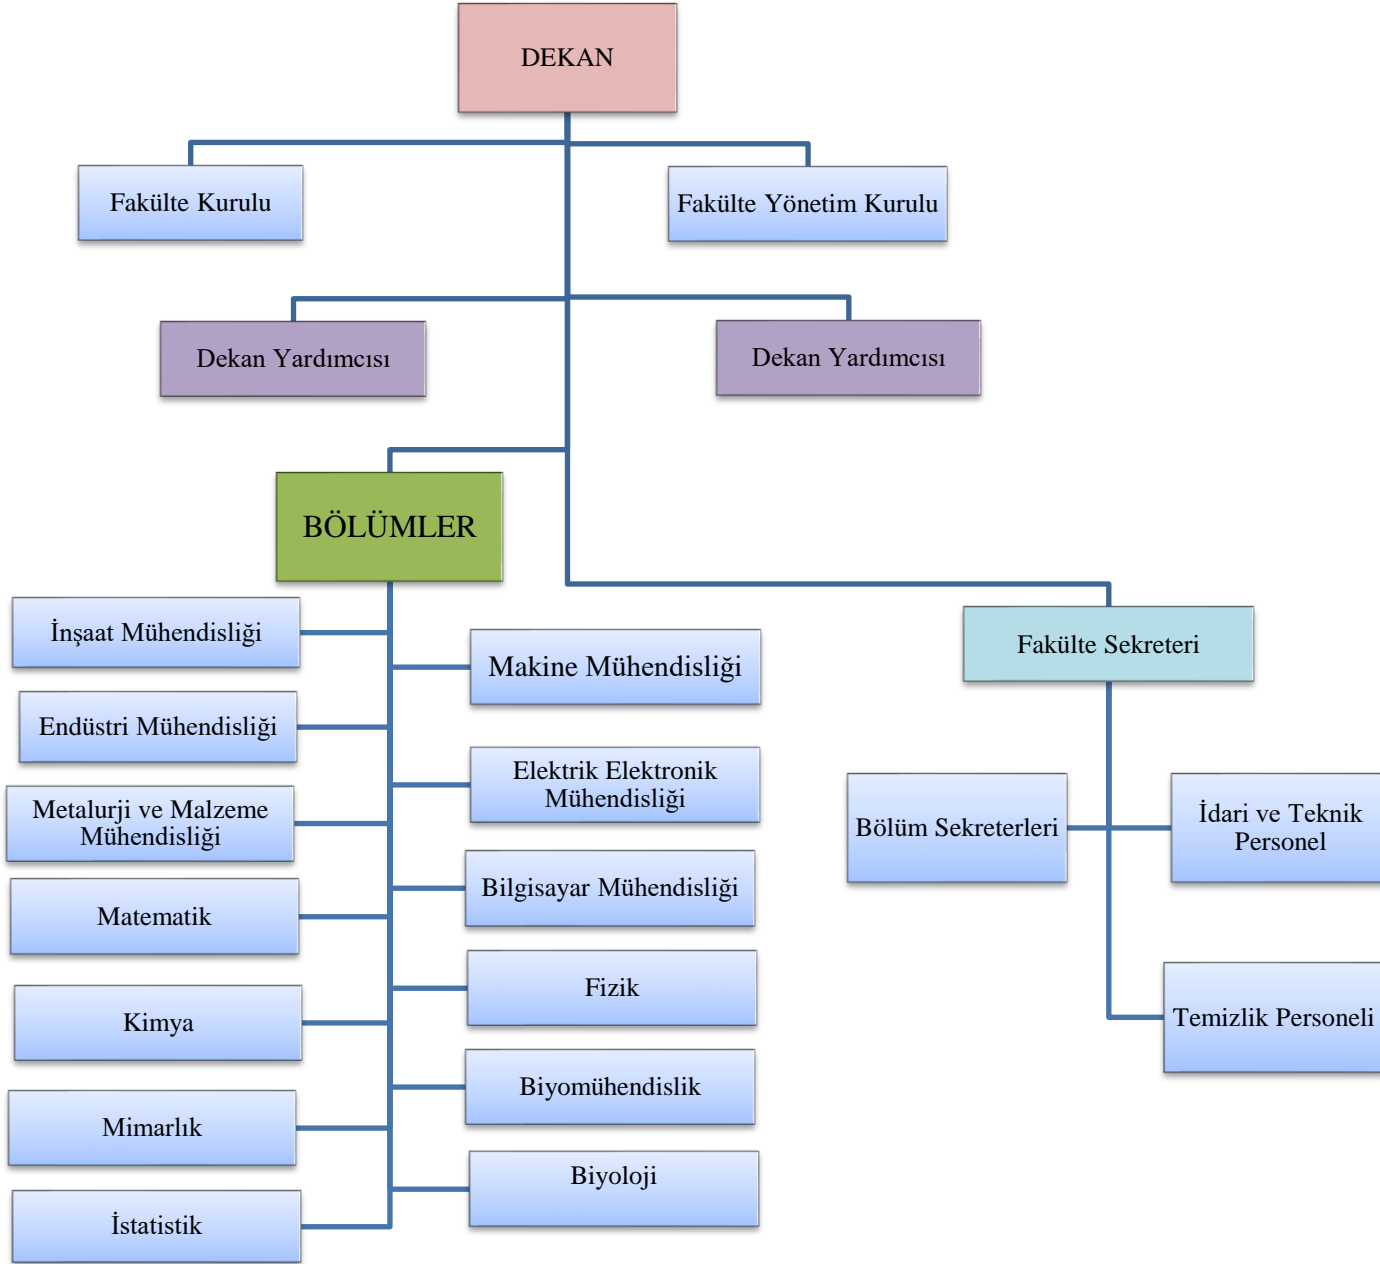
DEKAN

Fakülte Kurulu

Fakülte Yönetim Kurulu

Dekan Yardımcısı

Dekan Yardımcısı

BÖLÜMLER

İnşaat Mühendisliği

Endüstri Mühendisliği

Metalurji ve Malzeme Mühendisliği

Matematik

Kimya

Mimarlık

İstatistik

Makine Mühendisliği

Elektrik Elektronik Mühendisliği

Bilgisayar Mühendisliği

Fizik

Biyomühendislik

Biyoloji

Fakülte Sekreteri

Bölüm Sekreterleri

İdari ve Teknik Personel

Temizlik Personeli